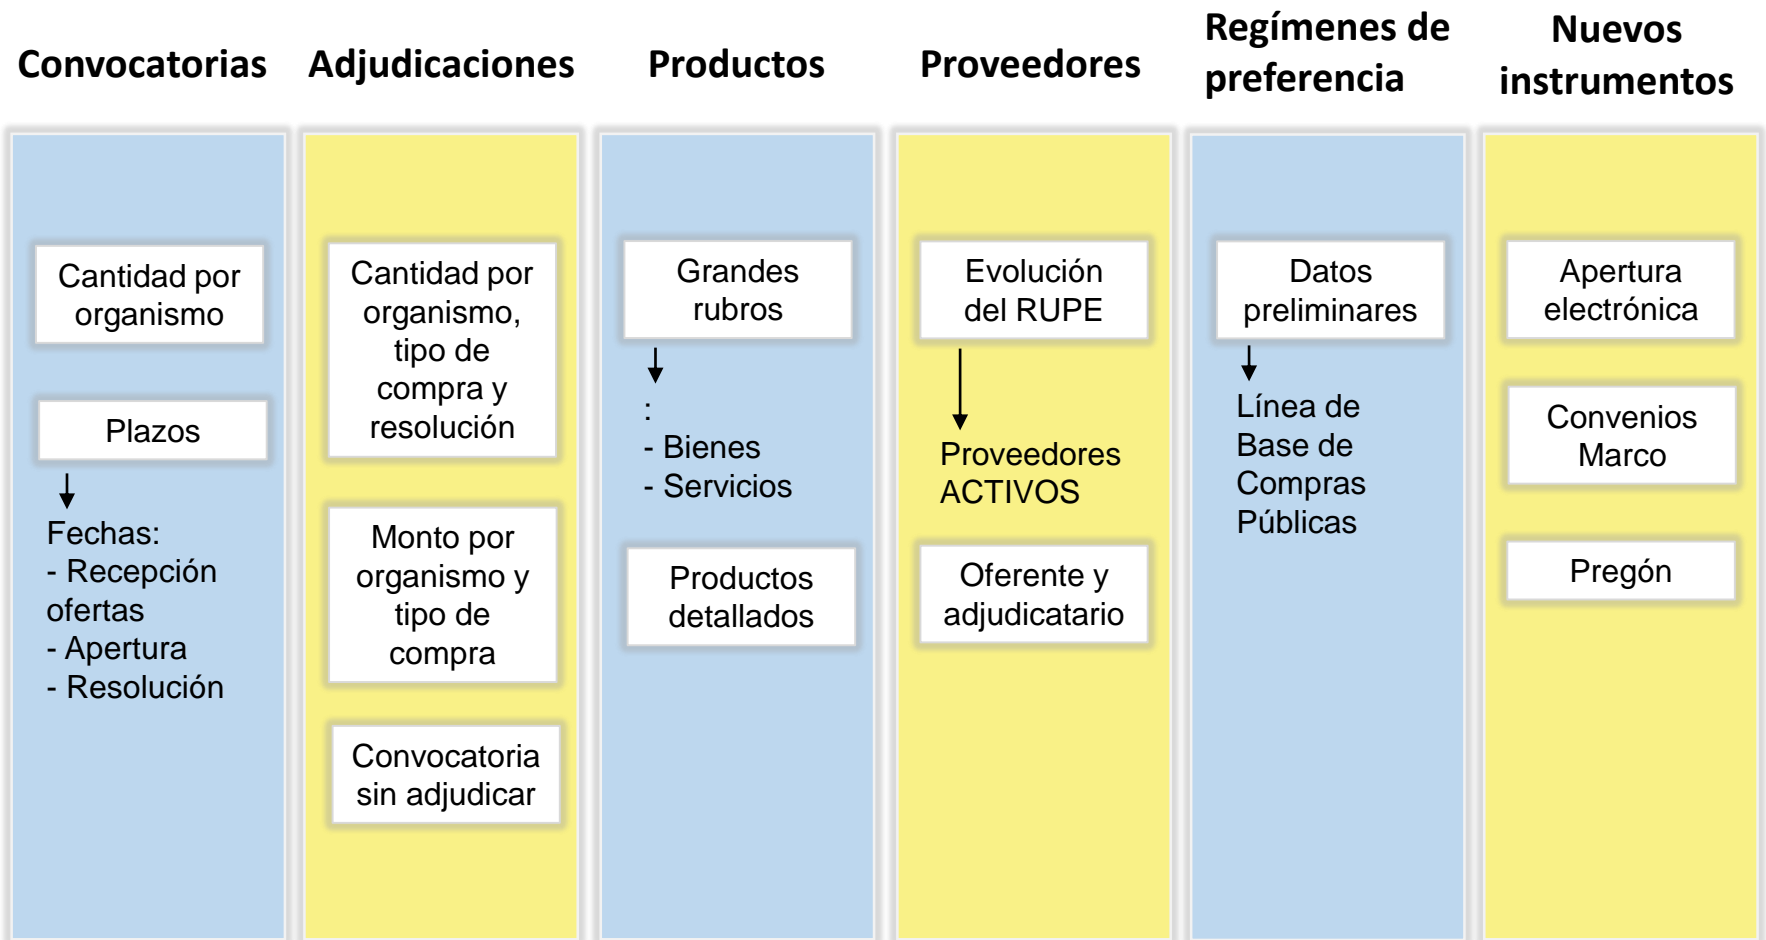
Convocatorias

Cantidad por organismo

Plazos

Fechas:
- Recepción ofertas
- Apertura
- Resolución

Adjudicaciones

Cantidad por organismo, tipo de compra y resolución

Monto por organismo y tipo de compra

Convocatoria sin adjudicar

Productos

Grandes rubros

:
- Bienes
- Servicios

Productos detallados

Proveedores

Evolución del RUPE

Proveedores ACTIVOS

Oferente y adjudicatario

Regímenes de preferencia

Datos preliminares

Línea de Base de Compras Públicas

Nuevos instrumentos

Apertura electrónica

Convenios Marco

Pregón